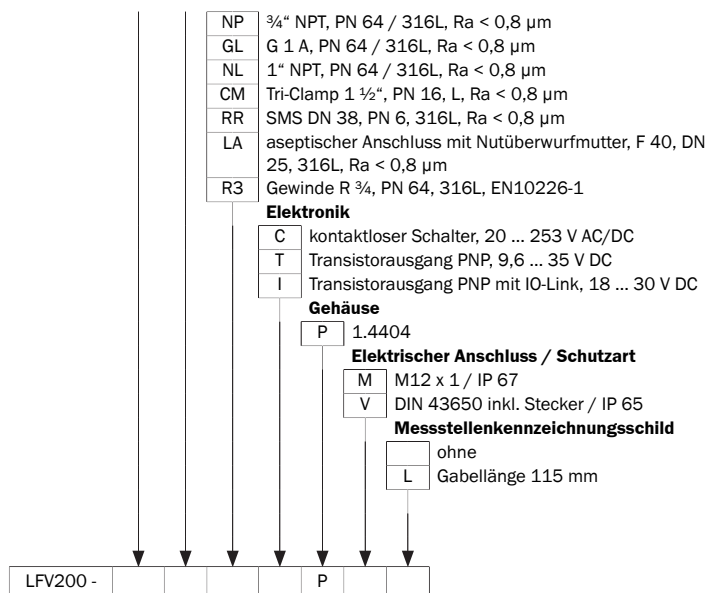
NP ¾“ NPT, PN 64 / 316L, Ra < 0,8 µm
GL G 1 A, PN 64 / 316L, Ra < 0,8 µm
NL 1“ NPT, PN 64 / 316L, Ra < 0,8 µm
CM Tri-Clamp 1 ½“, PN 16, L, Ra < 0,8 µm
RR SMS DN 38, PN 6, 316L, Ra < 0,8 µm
LA aseptischer Anschluss mit Nutüberwurfmutter, F 40, DN 25, 316L, Ra < 0,8 µm
R3 Gewinde R ¾, PN 64, 316L, EN10226-1

**Elektronik**
C kontaktloser Schalter, 20 … 253 V AC/DC
T Transistorausgang PNP, 9,6 … 35 V DC
I Transistorausgang PNP mit IO-Link, 18 … 30 V DC

**Gehäuse**
P 1.4404

**Elektrischer Anschluss / Schutzart**
M M12 x 1 / IP 67
V DIN 43650 inkl. Stecker / IP 65

**Messstellenkennzeichnungsschild**
ohne
L Gabellänge 115 mm

| LFV200 - | | | | | P | | |